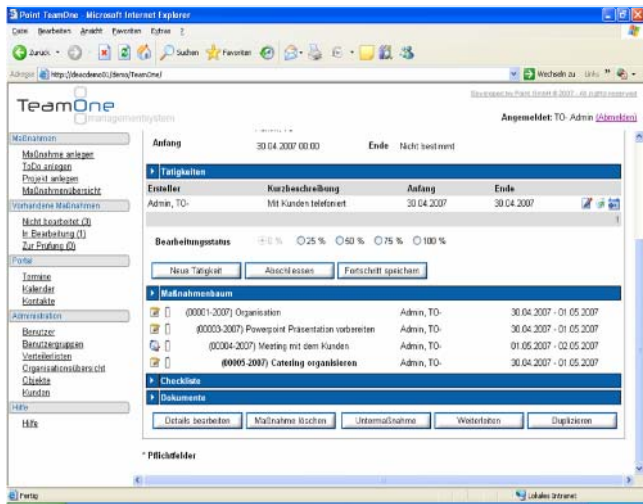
Point TeamOne - Microsoft Internet Explorer

Datei Bearbeiten Ansicht Favoriten Extras ?

Zurück Suchen Favoriten

Adresse http://deacdemo01/demo/TeamOne/

Wechseln zu Links

TeamOne
managementsystem

Entwickelt by Point GmbH © 2007 – All rights reserved

Angemeldet: TO- Admin (Abmelden)

Maßnahmen
Maßnahme anlegen
ToDo anlegen
Projekt anlegen
Maßnahmenübersicht

Vorhandene Maßnahmen
Nicht bearbeitet (3)
In Bearbeitung (1)
Zur Prüfung (0)

Portal
Termine
Kalender
Kontakte

Administration
Benutzer
Benutzergruppen
Verteilerlisten
Organisationsübersicht
Objekte
Kunden

Hilfe
Hilfe

Anfang 30.04.2007 00:00 Ende Nicht bestimmt

Tätigkeiten

| Ersteller | Kurzbeschreibung | Anfang | Ende |
|---|---|---|---|
| Admin, TO- | Mit Kunden telefoniert | 30.04.2007 | 30.04.2007 |

1

Bearbeitungsstatus 0 % 25 % 50 % 75 % 100 %

Neue Tätigkeit Abschliessen Fortschritt speichern

Maßnahmenbaum

| | | | |
|---|---|---|---|
| (00001-2007) Organisation | Admin, TO- | 30.04.2007 - 01.05.2007 |
| (00003-2007) Powerpoint Präsentation vorbereiten | Admin, TO- | 30.04.2007 - 01.05.2007 |
| (00004-2007) Meeting mit dem Kunden | Admin, TO- | 01.05.2007 - 02.05.2007 |
| (00005-2007) Catering organisieren | Admin, TO- | 30.04.2007 - 01.05.2007 |

Checkliste

Dokumente

Details bearbeiten Maßnahme löschen Untermaßnahme Weiterleiten Duplizieren

* Pflichtfelder

Fertig Lokales Intranet